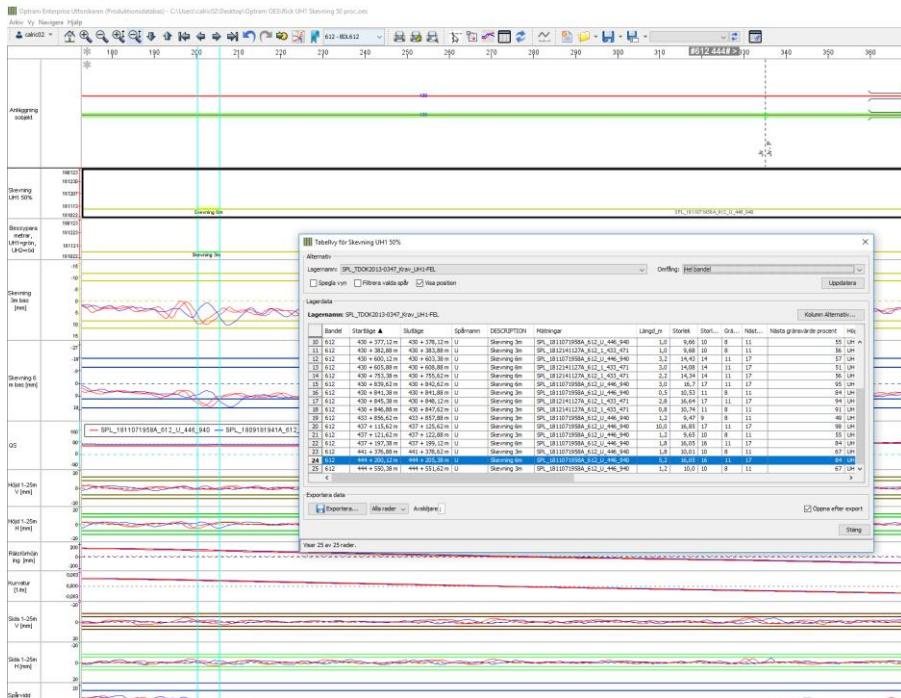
Optram Enterprise Utforskaren (Produktionsdatabas) - C:\Users\calric02\Desktop\Optram OES\Rick UH1 Skevning 50 proc.oes

Arkiv Vy Navigera Hjälp

calric02 612 - BDL612

180 190 200 210 220 230 240 250 260 270 280 290 300 310 #612 444# 330 340 350 360

Anläggning sobjekt

Skevning UH1 50%

Skevning 6m

SPL_1811071958A_612_U_446_940

Skevning 3m

Banspypara metrar, UH1=grön, UH2=röd

Skevning 3m bas [mm]

Skevning 6 m bas [mm]

QS

SPL_1811071958A_612_U_446_940 SPL_1809181941A_612

Höjd 1-25m V [mm]

Höjd 1-25m H [mm]

Rälsförhöjn ing [mm]

Kurvatur [1/m]

Sida 1-25m V [mm]

Sida 1-25m H [mm]

Spårvidd

Tabellvy för Skevning UH1 50%

Alternativ

Lagernamn: SPL_TDOK2013-0347_Krav_UH1-FEL

Omfång: Hel bandel

Spegla vyn Filtrera valda spår Visa position

Uppdatera

Lagerdata

Lagernamn: SPL_TDOK2013-0347_Krav_UH1-FEL

Kolumn Alternativ...

| | Bandel | Startläge ▲ | Slutläge | Spårnamn | DESCRIPTION | Mätningar | Längd_m | Storlek | Stor... | Grä... | Näst... | Nästa gränsvärde procent | Hög |
|---|---|---|---|---|---|---|---|---|---|---|---|---|---|
| 10 | 612 | 430 + 377,12 m | 430 + 378,12 m | U | Skevning 3m | SPL_1811071958A_612_U_446_940 | 1,0 | 9,66 | 10 | 8 | 11 | 55 | UH |
| 11 | 612 | 430 + 382,88 m | 430 + 383,88 m | U | Skevning 3m | SPL_1812141127A_612_U_433_471 | 1,0 | 9,68 | 10 | 8 | 11 | 36 | UH |
| 12 | 612 | 430 + 600,12 m | 430 + 603,38 m | U | Skevning 6m | SPL_1811071958A_612_U_446_940 | 3,2 | 14,43 | 14 | 11 | 17 | 57 | UH |
| 13 | 612 | 430 + 605,88 m | 430 + 608,88 m | U | Skevning 6m | SPL_1812141127A_612_U_433_471 | 3,0 | 14,08 | 14 | 11 | 17 | 51 | UH |
| 14 | 612 | 430 + 753,38 m | 430 + 755,62 m | U | Skevning 6m | SPL_1812141127A_612_U_433_471 | 2,2 | 14,34 | 14 | 11 | 17 | 56 | UH |
| 15 | 612 | 430 + 839,62 m | 430 + 842,62 m | U | Skevning 6m | SPL_1811071958A_612_U_446_940 | 3,0 | 16,7 | 17 | 11 | 17 | 95 | UH |
| 16 | 612 | 430 + 841,38 m | 430 + 841,88 m | U | Skevning 3m | SPL_1811071958A_612_U_446_940 | 0,5 | 10,53 | 11 | 8 | 11 | 84 | UH |
| 17 | 612 | 430 + 845,38 m | 430 + 848,12 m | U | Skevning 6m | SPL_1812141127A_612_U_433_471 | 2,8 | 16,64 | 17 | 11 | 17 | 94 | UH |
| 18 | 612 | 430 + 846,88 m | 430 + 847,62 m | U | Skevning 3m | SPL_1812141127A_612_U_433_471 | 0,8 | 10,74 | 11 | 8 | 11 | 91 | UH |
| 19 | 612 | 433 + 856,62 m | 433 + 857,88 m | U | Skevning 3m | SPL_1811071958A_612_U_446_940 | 1,2 | 9,47 | 9 | 8 | 11 | 49 | UH |
| 20 | 612 | 437 + 115,62 m | 437 + 125,62 m | U | Skevning 6m | SPL_1811071958A_612_U_446_940 | 10,0 | 16,85 | 17 | 11 | 17 | 98 | UH |
| 21 | 612 | 437 + 121,62 m | 437 + 122,88 m | U | Skevning 3m | SPL_1811071958A_612_U_446_940 | 1,2 | 9,65 | 10 | 8 | 11 | 55 | UH |
| 22 | 612 | 437 + 197,38 m | 437 + 199,12 m | U | Skevning 6m | SPL_1811071958A_612_U_446_940 | 1,8 | 16,05 | 16 | 11 | 17 | 84 | UH |
| 23 | 612 | 441 + 376,88 m | 441 + 378,62 m | U | Skevning 6m | SPL_1811071958A_612_U_446_940 | 1,8 | 10,01 | 10 | 8 | 11 | 67 | UH |
| 24 | 612 | 444 + 200,12 m | 444 + 205,38 m | U | Skevning 6m | SPL_1811071958A_612_U_446_940 | 5,2 | 16,85 | 16 | 11 | 17 | 84 | UH |
| 25 | 612 | 444 + 550,38 m | 444 + 551,62 m | U | Skevning 3m | SPL_1811071958A_612_U_446_940 | 1,2 | 10,0 | 10 | 8 | 11 | 67 | UH |

Exportera data

Exportera... Alla rader Avskiljare: ;

Öppna efter export

Stäng

Visar 25 av 25 rader.